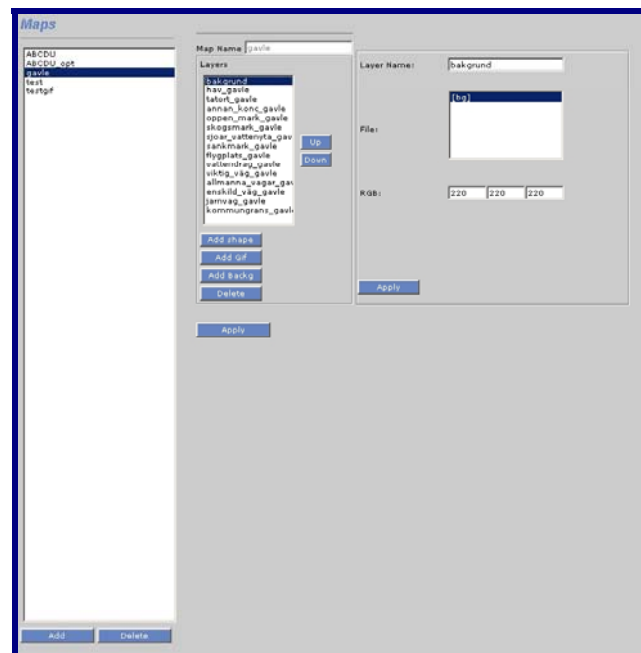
Maps

ABCDU
ABCDU_opt
gavle
test
testgif

Add
Delete

Map Name gavle

Layers

bakgrund
hav_gavle
tatort_gavle
annan_konc_gavle
oppen_mark_gavle
skogsmark_gavle
sjoar_vattenyta_gav
sankmark_gavle
flygplats_gavle
vattendrag_gavle
viktig_väg_gavle
allmanna_vagar_gav
enskild_väg_gavle
jarnvag_gavle
kommungrans_gavl

Up
Down

Add shape
Add Gif
Add Backg
Delete

Apply

Layer Name: bakgrund

File: [bg]

RGB: 220 220 220

Apply